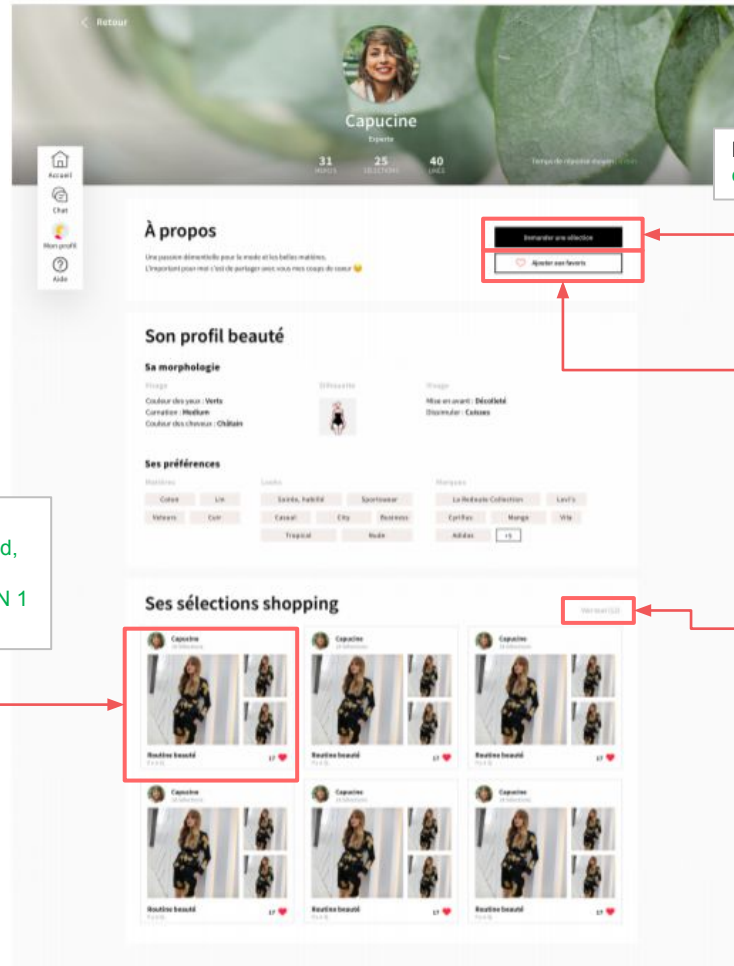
< Retour

Capucine
Experte

31 AVIS
25 SÉLECTIONS
40 LIKES

Temps de réponse moyen : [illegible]

Accueil
Chat
Mon profil
Aide

À propos
Une passion démentielle pour la mode et les belles matières.
L'important pour moi c'est de partager avec vous mes coups de coeur 😉

Demander une sélection
Ajouter aux favoris

Son profil beauté
Sa morphologie
Visage
Couleur des yeux : Verts
Carnation : Medium
Couleur des cheveux : Châtain
Silhouette
Visage
Mise en avant : Décolleté
Dissimuler : Cuisses

Ses préférences
Matières
Coton
Lin
Velours
Cuir
Looks
Soirée, habillé
Sportswear
Casual
City
Business
Tropical
Nude
Marques
La Redoute Collection
Levi's
Cyrillus
Mango
Vila
Adidas
+5

Ses sélections shopping
Voir tout (12)

Capucine
24 Sélections
Routine beauté
17

Capucine
24 Sélections
Routine beauté
17

Capucine
24 Sélections
Routine beauté
17

Capucine
24 Sélections
Routine beauté
17

Capucine
24 Sélections
Routine beauté
17

Capucine
24 Sélections
Routine beauté
17

d,
N 1